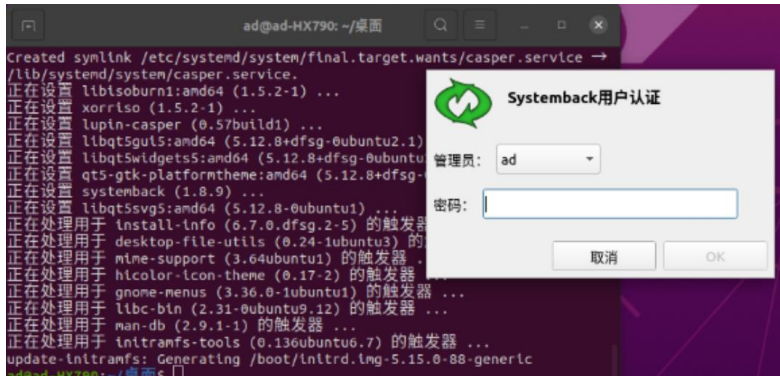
ad@ad-HX790: ~/桌面

Created symlink /etc/systemd/system/final.target.wants/casper.service → /lib/systemd/system/casper.service.
正在设置 libisoburn1:amd64 (1.5.2-1) ...
正在设置 xorriso (1.5.2-1) ...
正在设置 lupin-casper (0.57build1) ...
正在设置 libqt5gui5:amd64 (5.12.8+dfsg-0ubuntu2.1)
正在设置 libqt5widgets5:amd64 (5.12.8+dfsg-0ubuntu
正在设置 qt5-gtk-platformtheme:amd64 (5.12.8+dfsg-
正在设置 systemback (1.8.9) ...
正在设置 libqt5svg5:amd64 (5.12.8-0ubuntu1) ...
正在处理用于 install-info (6.7.0.dfsg.2-5) 的触发器
正在处理用于 desktop-file-utils (0.24-1ubuntu3) 的
正在处理用于 mime-support (3.64ubuntu1) 的触发器 ...
正在处理用于 hicolor-icon-theme (0.17-2) 的触发器 ...
正在处理用于 gnome-menus (3.36.0-1ubuntu1) 的触发器 ...
正在处理用于 libc-bin (2.31-0ubuntu9.12) 的触发器 ...
正在处理用于 man-db (2.9.1-1) 的触发器 ...
正在处理用于 initramfs-tools (0.136ubuntu6.7) 的触发器 ...
update-initramfs: Generating /boot/initrd.img-5.15.0-88-generic
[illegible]

Systemback用户认证
管理员: ad
密码:
取消
OK